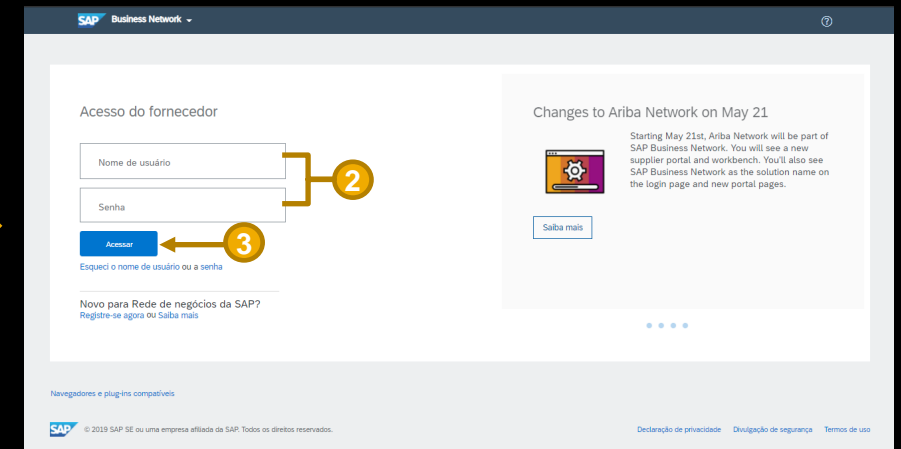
SAP Business Network

?

Acesso do fornecedor

Nome de usuário

Senha

2

Acessar

3

Esqueci o nome de usuário ou a senha

Novo para Rede de negócios da SAP?
Registre-se agora ou Saiba mais

Changes to Ariba Network on May 21

Starting May 21st, Ariba Network will be part of SAP Business Network. You will see a new supplier portal and workbench. You'll also see SAP Business Network as the solution name on the login page and new portal pages.

Saiba mais

Navegadores e plug-ins compatíveis

SAP © 2019 SAP SE ou uma empresa afiliada da SAP. Todos os direitos reservados.

Declaração de privacidade Divulgação de segurança Termos de uso